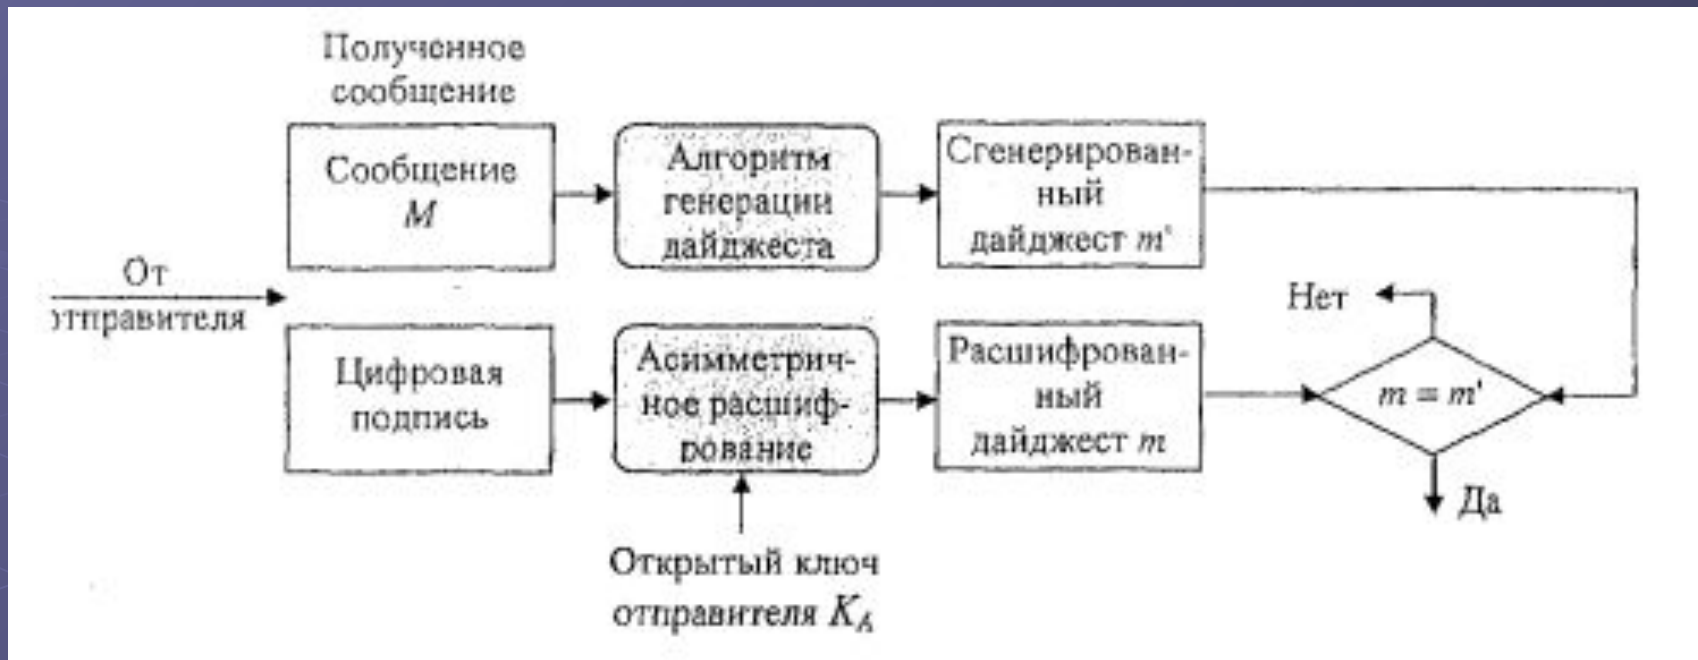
Полученное сообщение

Сообщение $M$

Алгоритм генерации дайджеста

Сгенерированный дайджест $m'$

От отправителя

Нет

Цифровая подпись

Асимметричное расшифрование

Расшифрованный дайджест $m$

$m = m'$

Да

Открытый ключ отправителя $K_A$